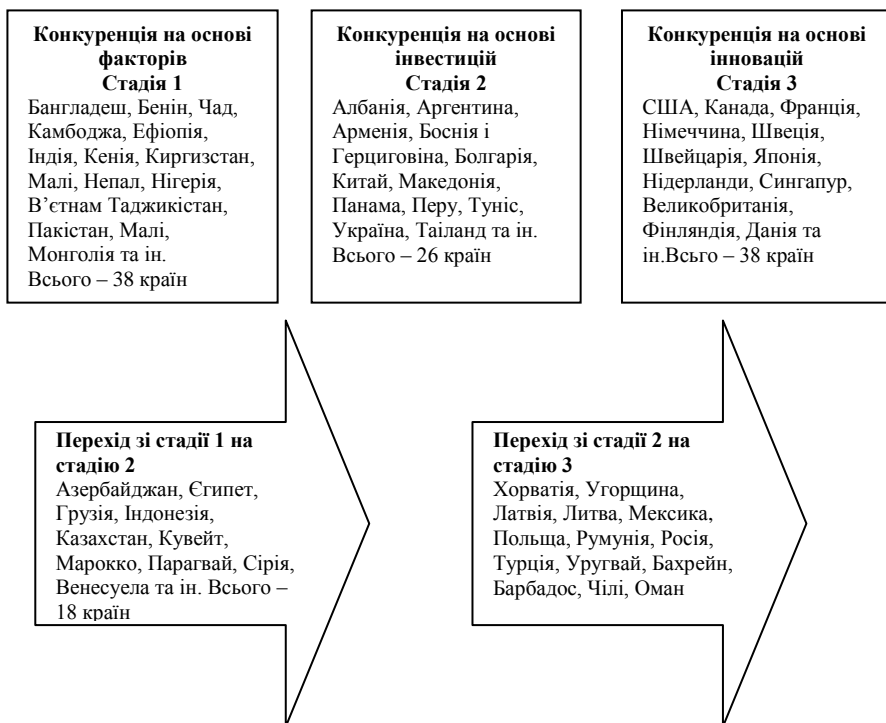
**Конкуренція на основі факторів**
**Стадія 1**
Бангладеш, Бенін, Чад, Камбоджа, Ефіопія, Індія, Кенія, Киргизстан, Малі, Непал, Нігерія, В'єтнам Таджикістан, Пакістан, Малі, Монголія та ін.
Всього – 38 країн

**Конкуренція на основі інвестицій**
**Стадія 2**
Албанія, Аргентина, Арменія, Боснія і Герциговіна, Болгарія, Китай, Македонія, Панама, Перу, Туніс, Україна, Таіланд та ін.
Всього – 26 країн

**Конкуренція на основі інновацій**
**Стадія 3**
США, Канада, Франція, Німеччина, Швеція, Швейцарія, Японія, Нідерланди, Сингапур, Великобританія, Фінляндія, Данія та ін.Всього – 38 країн

**Перехід зі стадії 1 на стадію 2**
Азербайджан, Єгипет, Грузія, Індонезія, Казахстан, Кувейт, Марокко, Парагвай, Сірія, Венесуела та ін. Всього – 18 країн

**Перехід зі стадії 2 на стадію 3**
Хорватія, Угорщина, Латвія, Литва, Мексика, Польща, Румунія, Росія, Турція, Уругвай, Бахрейн, Барбадос, Чілі, Оман